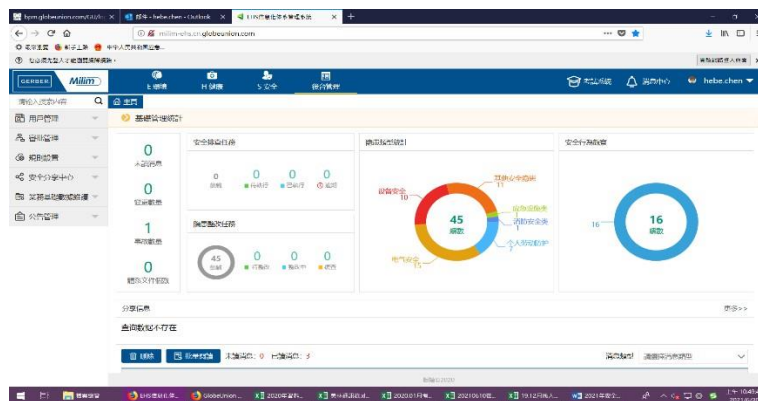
bpm.globeunion.com | 收件 - hebe.chen - Outlook | EHS管理信息系统 | +

milim-ehs.cn.globeunion.com

GERBER | Milim

hebe.chen

主页

基础管理统计

0
未读消息

0
待审批

1
审批

0
超时文件数

安全隐患任务

0 | 0 | 0 | 0

隐患整改任务

45

0 | 0 | 0

隐患类型统计

45

安全隐患

16

分享信息

更多>>

查询数据不存在

未读消息: 0 已读消息: 3

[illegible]